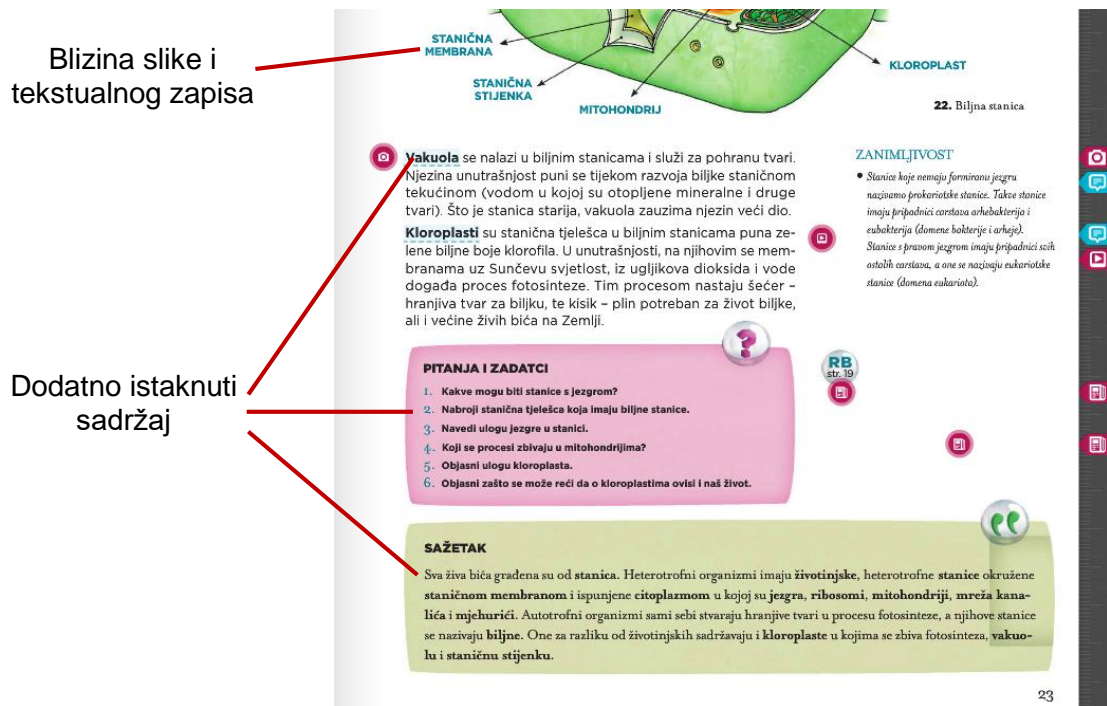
Blizina slike i tekstualnog zapisa

STANIČNA MEMBRANA

STANIČNA STIJENKA

MITOHONDRIJ

KLOROPLAST

22. Biljna stanica

Vakuola se nalazi u biljnim stanicama i služi za pohranu tvari. Njezina unutrašnjost puni se tijekom razvoja biljke staničnom tekućinom (vodom u kojoj su otopljene mineralne i druge tvari). Što je stanica starija, vakuola zauzima njezin veći dio.

Kloroplasti su stanična tjelešca u biljnim stanicama puna zelene biljne boje klorofila. U unutrašnjosti, na njihovim se membranama uz Sunčevu svjetlost, iz ugljikova dioksida i vode događa proces fotosinteze. Tim procesom nastaju šećer – hranjiva tvar za biljku, te kisik – plin potreban za život biljke, ali i većine živih bića na Zemlji.

ZANIMLJIVOST

• Stanice koje nemaju formiranu jezgru nazivamo prokariotske stanice. Takve stanice imaju pripadnici carstava arhebakterija i eubakterija (domene bakterije i arheje). Stanice s pravom jezgrom imaju pripadnici svih ostalih carstava, a one se nazivaju eukariotske stanice (domena eukariota).

Dodatno istaknuti sadržaj

PITANJA I ZADATCI

1. Kakve mogu biti stanice s jezgrom?
2. Nabroji stanična tjelešca koja imaju biljne stanice.
3. Navedi ulogu jezgre u stanici.
4. Koji se procesi zbivaju u mitohondrijima?
5. Objasni ulogu kloroplasta.
6. Objasni zašto se može reći da o kloroplastima ovisi i naš život.

RB str. 19

SAŽETAK

Sva živa bića građena su od stanica. Heterotrofni organizmi imaju životinjske, heterotrofne stanice okružene staničnom membranom i ispunjene citoplazmom u kojoj su jezgra, ribosomi, mitohondriji, mreža kanalića i mjehurići. Autotrofni organizmi sami sebi stvaraju hranjive tvari u procesu fotosinteze, a njihove stanice se nazivaju biljne. One za razliku od životinjskih sadržavaju i kloroplaste u kojima se zbiva fotosinteza, vakuolu i staničnu stijenku.

23